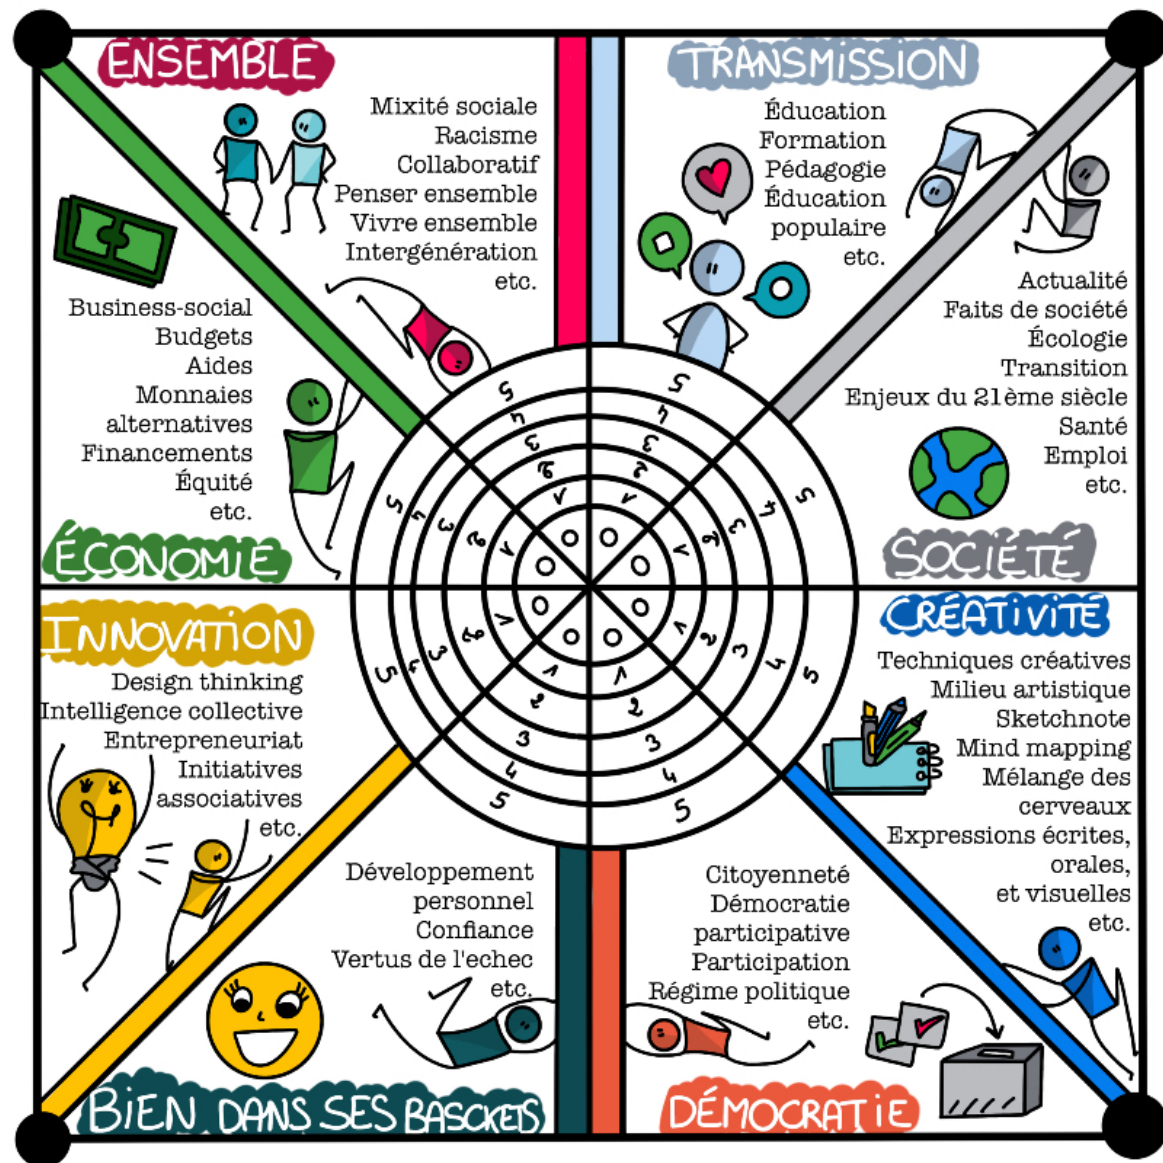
ENSEMBLE

Mixité sociale
Racisme
Collaboratif
Penser ensemble
Vivre ensemble
Intergénération
etc.

TRANSMISSION

Éducation
Formation
Pédagogie
Éducation populaire
etc.

Business-social
Budgets
Aides
Monnaies alternatives
Financements
Équité
etc.

ÉCONOMIE

Actualité
Faits de société
Écologie
Transition
Enjeux du 21ème siècle
Santé
Emploi
etc.

SOCIÉTÉ

5 4 3 2 1 0 0 1 2 3 4 5
5 4 3 2 1 0 0 1 2 3 4 5
5 4 3 2 1 0 0 1 2 3 4 5
5 4 3 2 1 0 0 1 2 3 4 5

INNOVATION

Design thinking
Intelligence collective
Entrepreneuriat
Initiatives associatives
etc.

CRÉATIVITÉ

Techniques créatives
Milieu artistique
Sketchnote
Mind mapping
Mélange des cerveaux
Expressions écrites, orales, et visuelles
etc.

Développement personnel
Confiance
Vertus de l'echec
etc.

Citoyenneté
Démocratie participative
Participation
Régime politique
etc.

BIEN DANS SES BASCKETS

DÉMOCRATIE